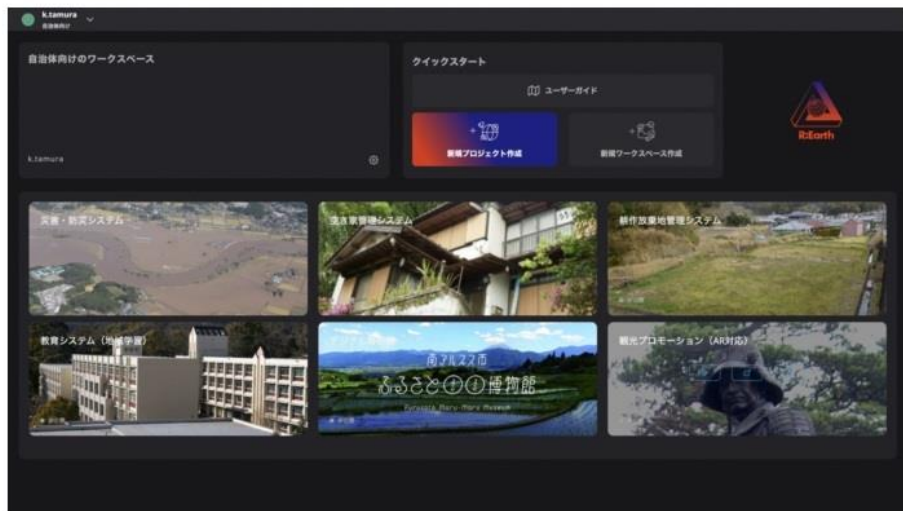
k.tamura
自治体向け

自治体向けのワークスペース

k.tamura

クイックスタート

ユーザーガイド

新規プロジェクト作成

新規ワークスペース作成

Re:Earth

災害・防災システム

空き家管理システム

耕作放棄地管理システム

教育システム（地域学習）

南アルプス市
ふるさと○○博物館
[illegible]

観光プロモーション（AR対応）